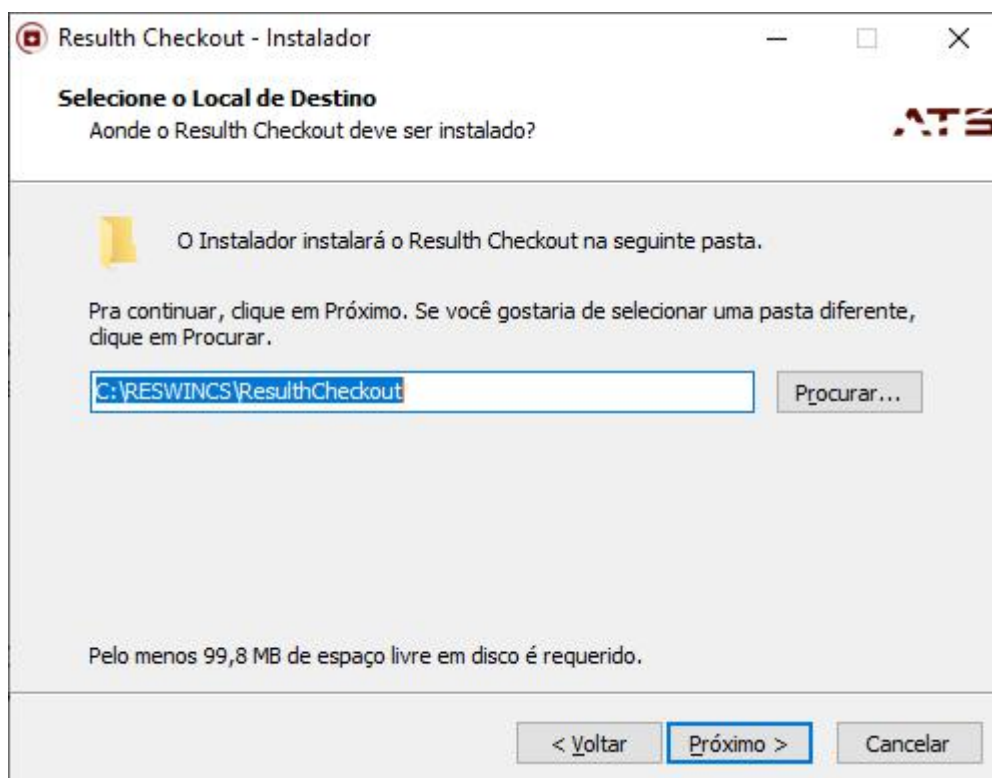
Resulth Checkout - Instalador

Selecione o Local de Destino
Aonde o Resulth Checkout deve ser instalado?

ATS

O Instalador instalará o Resulth Checkout na seguinte pasta.

Pra continuar, clique em Próximo. Se você gostaria de selecionar uma pasta diferente, clique em Procurar.

C:\RESWINCS\ResulthCheckout

Procurar...

Pelo menos 99,8 MB de espaço livre em disco é requerido.

< Voltar

Próximo >

Cancelar